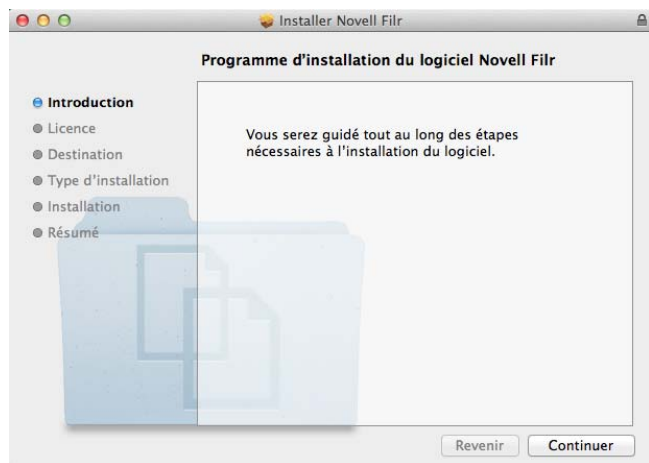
Installer Novell Filr

Programme d'installation du logiciel Novell Filr

Introduction
Licence
Destination
Type d'installation
Installation
Résumé

Vous serez guidé tout au long des étapes nécessaires à l'installation du logiciel.

Revenir
Continuer